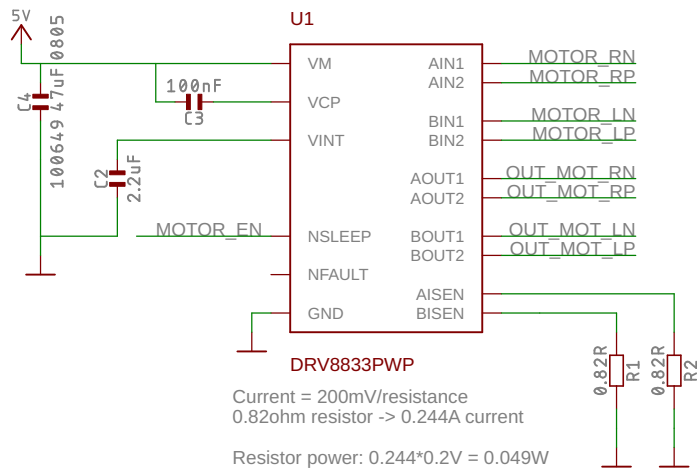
5V
0805
C4
100649 47uF
100nF
C3
C2
2.2uF
U1
VM
VCP
VINT
NSLEEP
NFAULT
GND
AIN1
AIN2
BIN1
BIN2
AOUT1
AOUT2
BOUT1
BOUT2
AISEN
BISEN
MOTOR_RN
MOTOR_RP
MOTOR_LN
MOTOR_LP
OUT_MOT_RN
OUT_MOT_RP
OUT_MOT_LN
OUT_MOT_LP
MOTOR_EN
DRV8833PWP
0.82R
R1
0.82R
R2

Current = 200mV/resistance
0.82ohm resistor -> 0.244A current

Resistor power: 0.244*0.2V = 0.049W